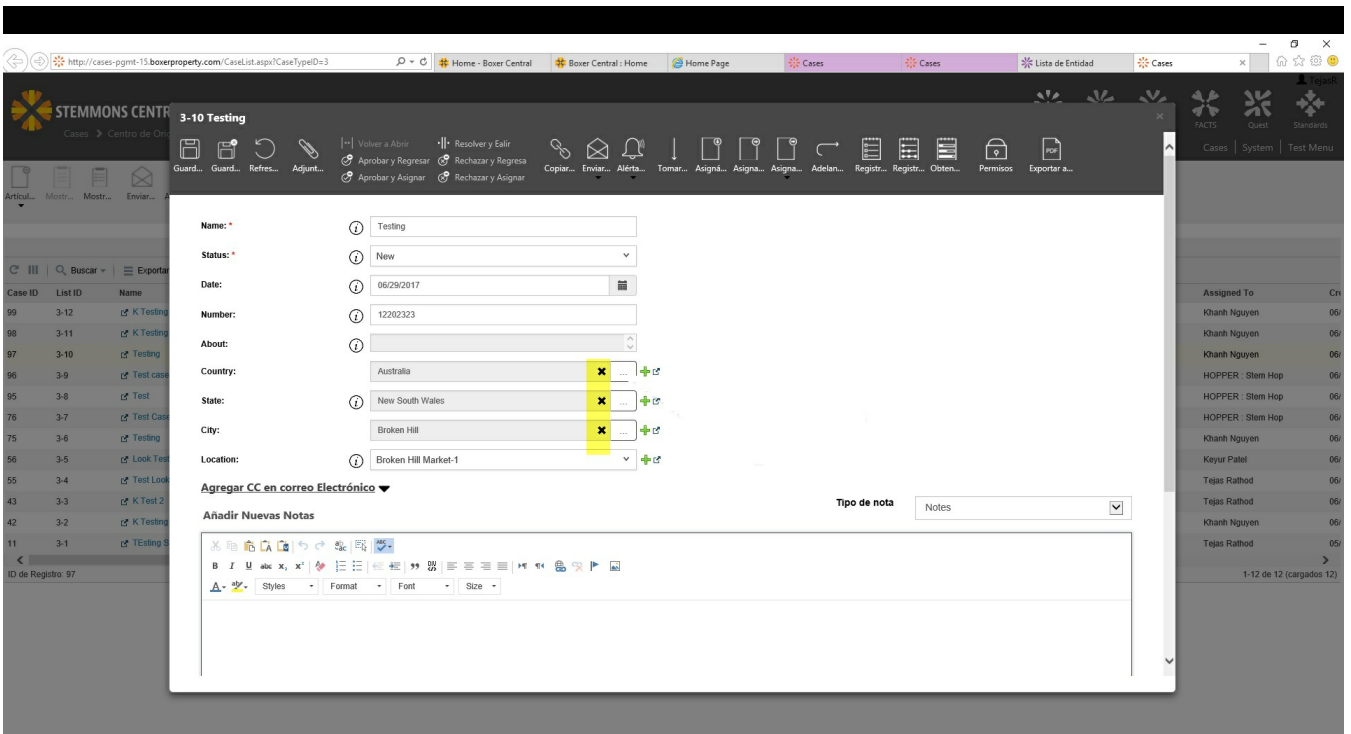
http://cases-pgmt-15.boxerproperty.com/CaseList.aspx?CaseTypeID=3

Home - Boxer Central | Boxer Central : Home | Home Page | Cases | Cases | Lista de Entidad | Cases

TejasR

STEMMONS CENTR

Cases > Centro de Ori

FACTS | Quest | Standards

Cases | System | Test Menu

Articul... Mostr... Mostr... Enviar...

Buscar | Exportar

| Case ID | List ID | Name |
|---|---|---|
| 99 | 3-12 | K Testing |
| 98 | 3-11 | K Testing |
| 97 | 3-10 | Testing |
| 96 | 3-9 | Test case |
| 95 | 3-8 | Test |
| 76 | 3-7 | Test Case |
| 75 | 3-6 | Testing |
| 56 | 3-5 | Look Test |
| 55 | 3-4 | Test Look |
| 43 | 3-3 | K Test 2 |
| 42 | 3-2 | K Testing |
| 11 | 3-1 | TEsting S |

ID de Registro: 97

| Assigned To | Cr |
|---|---|
| Khanh Nguyen | 06/ |
| Khanh Nguyen | 06/ |
| Khanh Nguyen | 06/ |
| HOPPER : Stem Hop | 06/ |
| HOPPER : Stem Hop | 06/ |
| HOPPER : Stem Hop | 06/ |
| Khanh Nguyen | 06/ |
| Keyur Patel | 06/ |
| Tejas Rathod | 06/ |
| Tejas Rathod | 06/ |
| Khanh Nguyen | 06/ |
| Tejas Rathod | 05/ |

1-12 de 12 (cargados 12)

3-10 Testing

Guard... Guard... Refres... Adjunt... Volver a Abrir | Aprobar y Regresar | Aprobar y Asignar | Resolver y Ealir | Rechazar y Regresa | Rechazar y Asignar | Copiar... Enviar... Alérta... Tomar... Asigná... Asigna... Asigna... Adelan... Registr... Registr... Obten... Permisos Exportar a...

Name: * Testing

Status: * New

Date: 06/29/2017

Number: 12202323

About:

Country: Australia

State: New South Wales

City: Broken Hill

Location: Broken Hill Market-1

Agregar CC en correo Electrónico

Tipo de nota Notes

Añadir Nuevas Notas

Styles Format Font Size